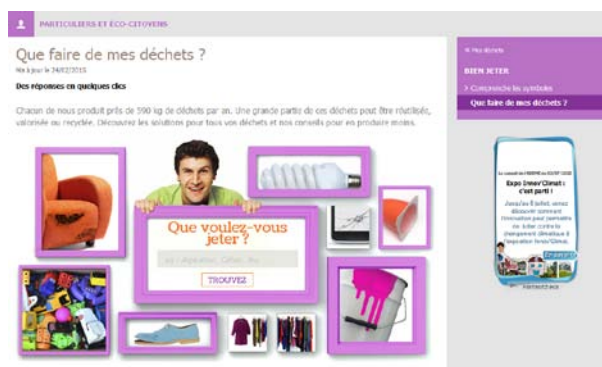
PARTICULIERS ET ÉCO-CITOYENS

Que faire de mes déchets ?

Mis à jour le 24/02/2015

Des réponses en quelques clics

Chacun de nous produit près de 590 kg de déchets par an. Une grande partie de ces déchets peut être réutilisée, valorisée ou recyclée. Découvrez les solutions pour tous vos déchets et nos conseils pour en produire moins.

Que voulez-vous jeter ?

ex : Aspirateur, Canapé, Pile...

TROUVEZ

« Mes déchets

BIEN JETER

> Comprendre les symboles

Que faire de mes déchets ?

Expo Envor'Climat : c'est parti !

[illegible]

Partenaires